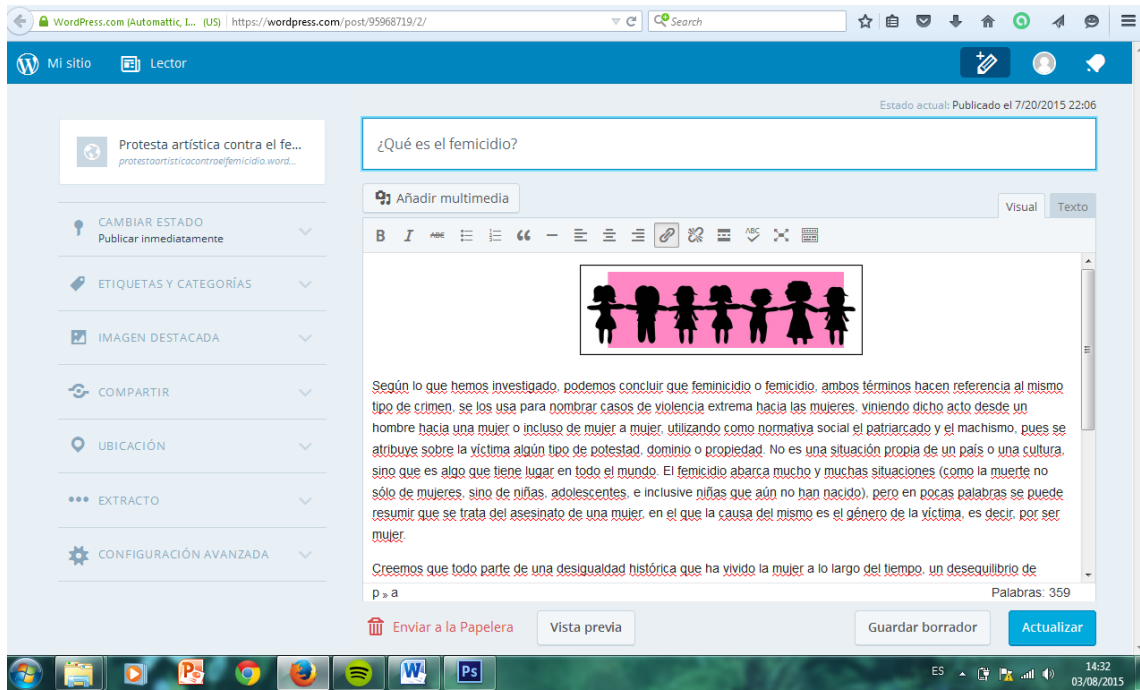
WordPress.com (Automattic, I... (US) https://wordpress.com/post/95968719/2/

Search

Mi sitio

Lector

Estado actual: Publicado el 7/20/2015 22:06

Protesta artística contra el fe...
protestaartisticocontraelfemicidio.word...

CAMBIAR ESTADO
Publicar inmediatamente

ETIQUETAS Y CATEGORÍAS

IMAGEN DESTACADA

COMPARTIR

UBICACIÓN

EXTRACTO

CONFIGURACIÓN AVANZADA

¿Qué es el femicidio?

Añadir multimedia

Visual

Texto

B I

Según lo que hemos investigado, podemos concluir que feminicidio o femicidio, ambos términos hacen referencia al mismo tipo de crimen, se los usa para nombrar casos de violencia extrema hacia las mujeres, viniendo dicho acto desde un hombre hacia una mujer o incluso de mujer a mujer, utilizando como normativa social el patriarcado y el machismo, pues se atribuye sobre la víctima algún tipo de potestad, dominio o propiedad. No es una situación propia de un país o una cultura, sino que es algo que tiene lugar en todo el mundo. El femicidio abarca mucho y muchas situaciones (como la muerte no sólo de mujeres, sino de niñas, adolescentes, e inclusive niñas que aún no han nacido), pero en pocas palabras se puede resumir que se trata del asesinato de una mujer, en el que la causa del mismo es el género de la víctima, es decir, por ser mujer.

Creemos que todo parte de una desigualdad histórica que ha vivido la mujer a lo largo del tiempo, un desequilibrio de

p » a

Palabras: 359

Enviar a la Papelera

Vista previa

Guardar borrador

Actualizar

ES

14:32
03/08/2015